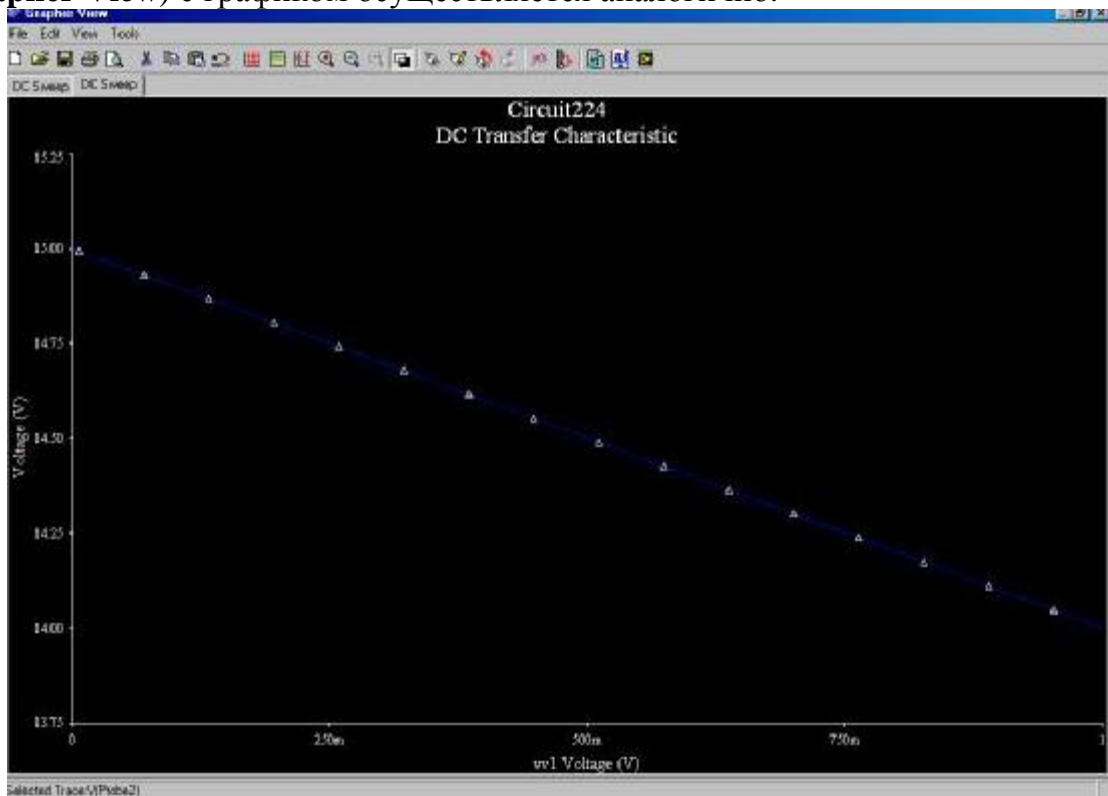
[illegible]phic View) с графиком осуществляется аналогично.

Grapher View

File Edit View Tools

DC Sweep DC Sweep

Circuit224
DC Transfer Characteristic

15.25
15.00
14.75
14.50
14.25
14.00
13.75

Voltage (V)

0 250m 500m 750m 1

vv1 Voltage (V)

Selected Trace:V(Probe2)